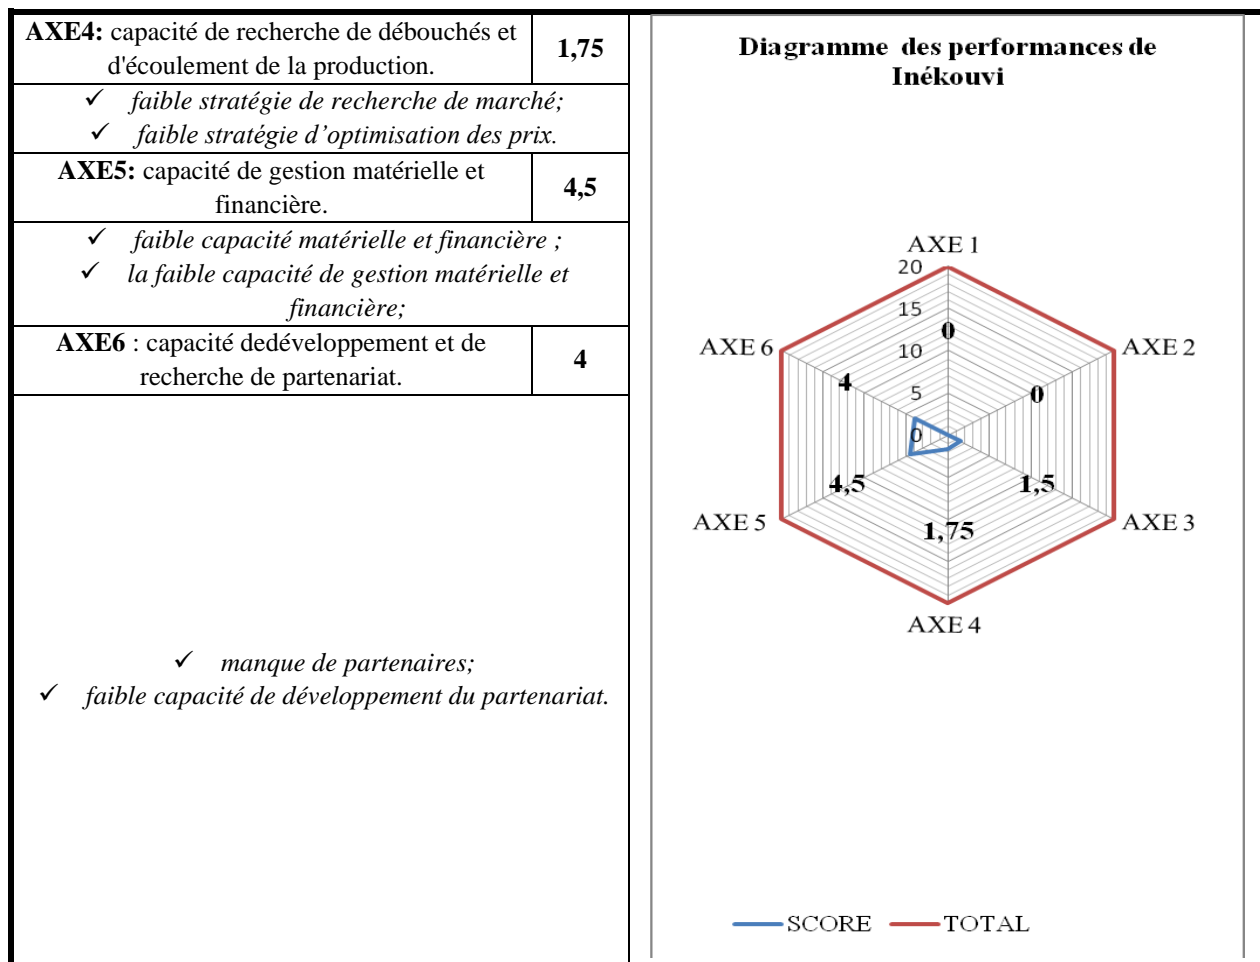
| **AXE4:** capacité de recherche de débouchés et d'écoulement de la production. | **1,75** |
|---|---|
| ✓ *faible stratégie de recherche de marché;* ✓ *faible stratégie d'optimisation des prix.* | |
| **AXE5:** capacité de gestion matérielle et financière. | **4,5** |
| ✓ *faible capacité matérielle et financière ;* ✓ *la faible capacité de gestion matérielle et financière;* | |
| **AXE6** : capacité dedéveloppement et de recherche de partenariat. | **4** |
| ✓ *manque de partenaires;* ✓ *faible capacité de développement du partenariat.* | |

**Diagramme des performances de Inékouvi**

AXE 1
20
15
10
5
0
0
AXE 2
0
AXE 3
1,5
AXE 4
1,75
AXE 5
4,5
AXE 6
4

SCORE TOTAL